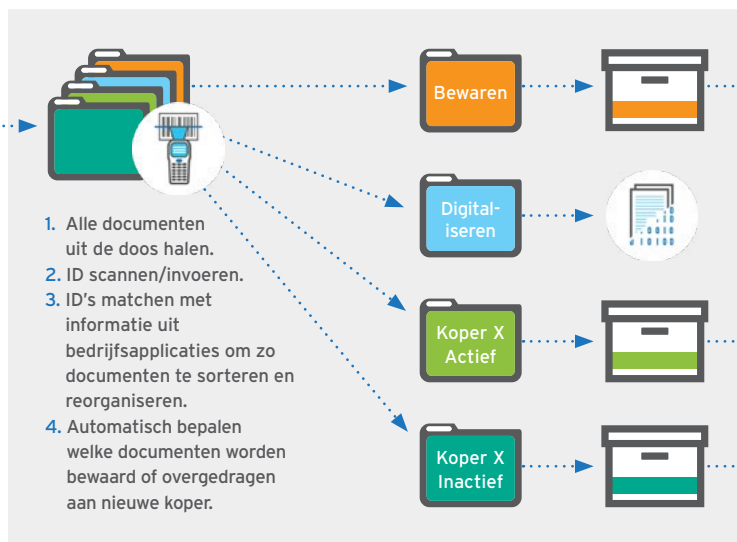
1. Alle documenten uit de doos halen.
2. ID scannen/invoeren.
3. ID's matchen met informatie uit bedrijfsapplicaties om zo documenten te sorteren en reorganiseren.
4. Automatisch bepalen welke documenten worden bewaard of overgedragen aan nieuwe koper.

Bewaren

Digitaliseren

Koper X Actief

Koper X Inactief